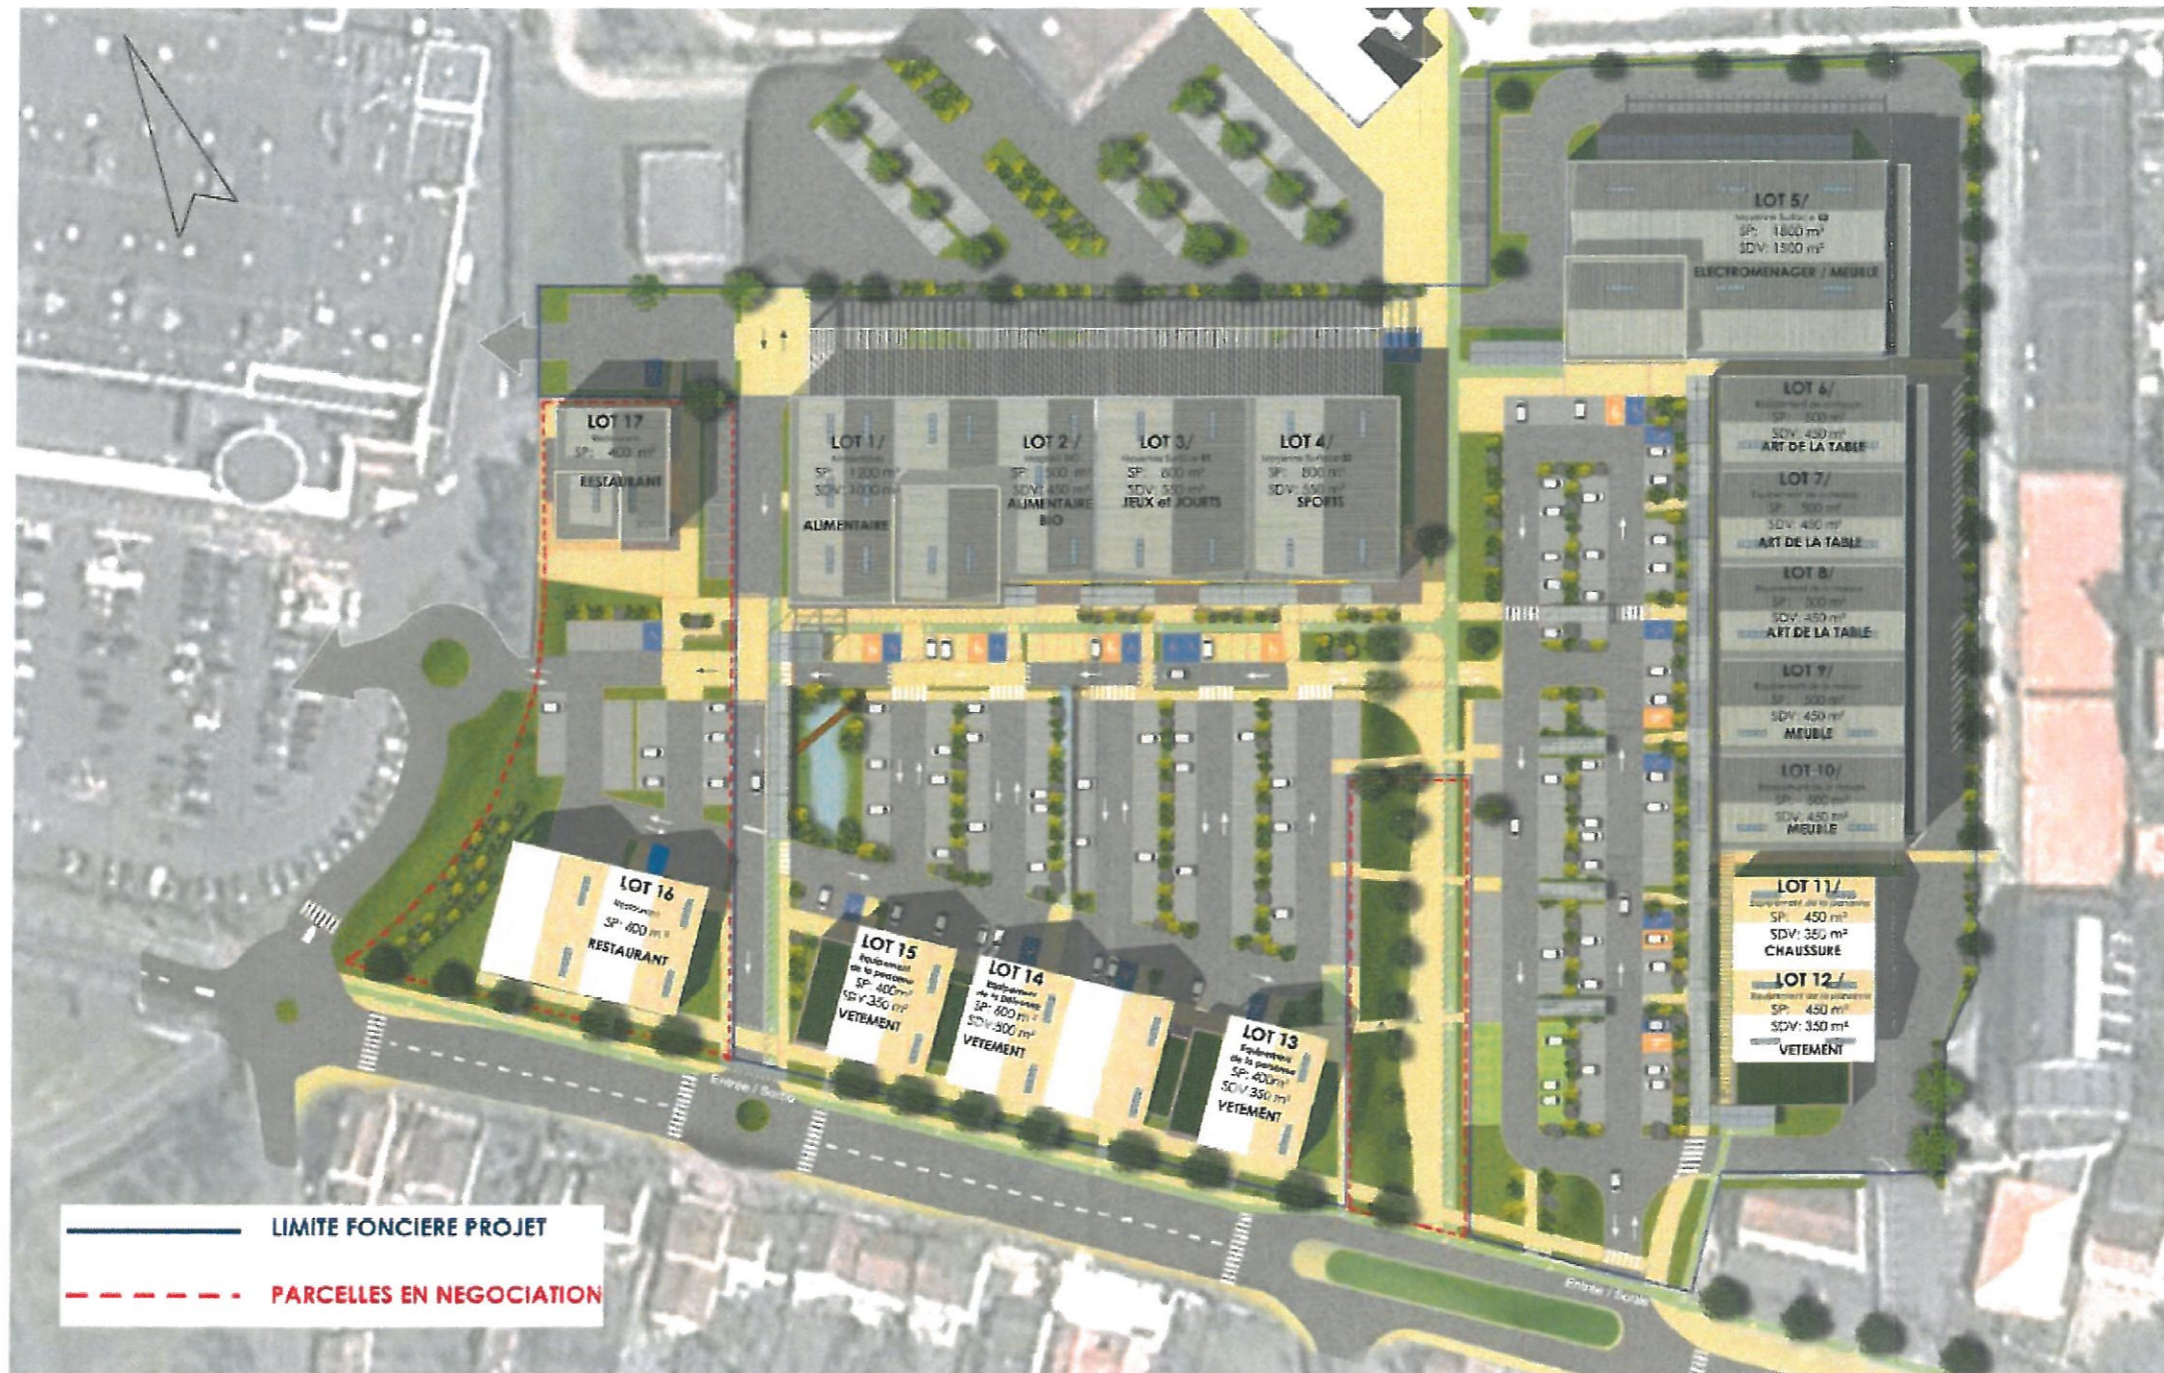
LOT 5/
Moyenne Surface
SP: 1800 m²
SDV: 1500 m²
ELECTROMENAGER / MEUBLE

LOT 17
Restaurant
SP: 400 m²
RESTAURANT

LOT 1/
Alimentaire
SP: 1200 m²
SDV: 1000 m²
ALIMENTAIRE

LOT 2/
SP: 500 m²
SDV: 450 m²
ALIMENTAIRE BIO

LOT 3/
Moyenne Surface
SP: 600 m²
SDV: 550 m²
JEUX et JOUETS

LOT 4/
Moyenne Surface
SP: 600 m²
SDV: 550 m²
SPORTS

LOT 6/
Équipement de la maison
SP: 500 m²
SDV: 450 m²
ART DE LA TABLE

LOT 7/
Équipement de la maison
SP: 500 m²
SDV: 450 m²
ART DE LA TABLE

LOT 8/
Équipement de la maison
SP: 500 m²
SDV: 450 m²
ART DE LA TABLE

LOT 9/
Équipement de la maison
SP: 500 m²
SDV: 450 m²
MEUBLE

LOT 10/
Équipement de la maison
SP: 500 m²
SDV: 450 m²
MEUBLE

LOT 16
Restaurant
SP: 400 m²
RESTAURANT

LOT 15
Équipement de la personne
SP: 400m²
SDV: 350 m²
VETEMENT

LOT 14
Équipement de la personne
SP: 600 m²
SDV: 500 m²
VETEMENT

LOT 13
Équipement de la personne
SP: 400m²
SDV: 350 m²
VETEMENT

LOT 11/
Équipement de la personne
SP: 450 m²
SDV: 350 m²
CHAUSSURE

LOT 12/
Équipement de la personne
SP: 450 m²
SDV: 350 m²
VETEMENT

Entrée / Sortie
Entrée / Sortie

LIMITE FONCIERE PROJET
PARCELLES EN NEGOCIATION